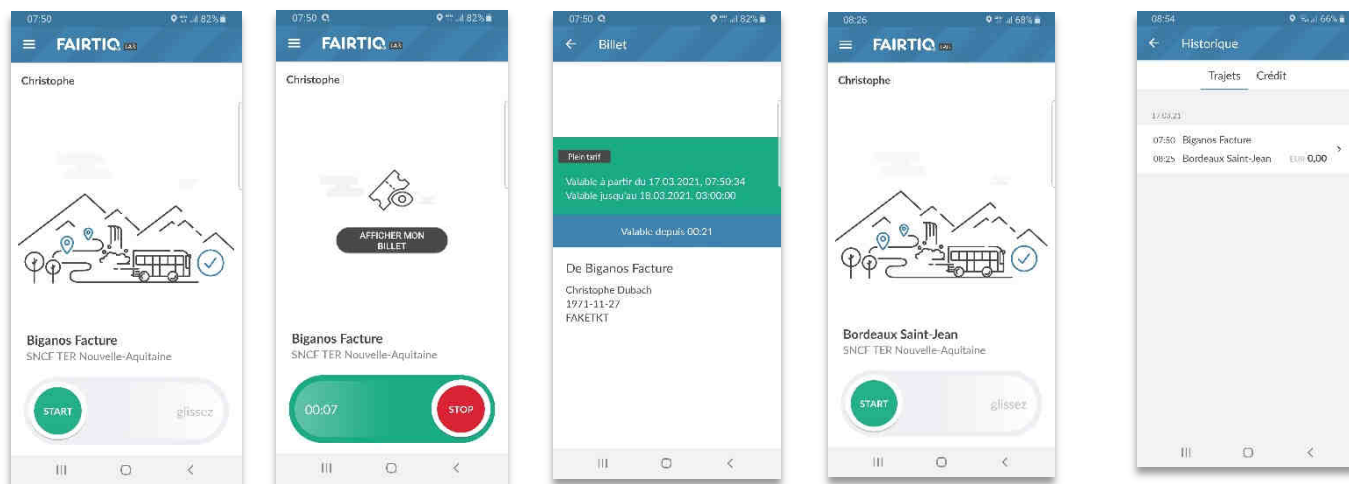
07:50 82%
FAIRTIQ
Christophe
Biganos Facture
SNCF TER Nouvelle-Aquitaine
START
glissez

07:50 82%
FAIRTIQ
Christophe
AFFICHER MON BILLET
Biganos Facture
SNCF TER Nouvelle-Aquitaine
00:07
STOP

07:50 82%
Billet
Plein tarif
Valable à partir du 17.03.2021, 07:50:34
Valable jusqu'au 18.03.2021, 03:00:00
Valable depuis 00:21
De Biganos Facture
Christophe Dubach
1971-11-27
FAKETKT

08:26 68%
FAIRTIQ
Christophe
Bordeaux Saint-Jean
SNCF TER Nouvelle-Aquitaine
START
glissez

08:54 66%
Historique
Trajets Crédit
17.03.21
07:50 Biganos Facture
08:25 Bordeaux Saint-Jean EUR 0,00